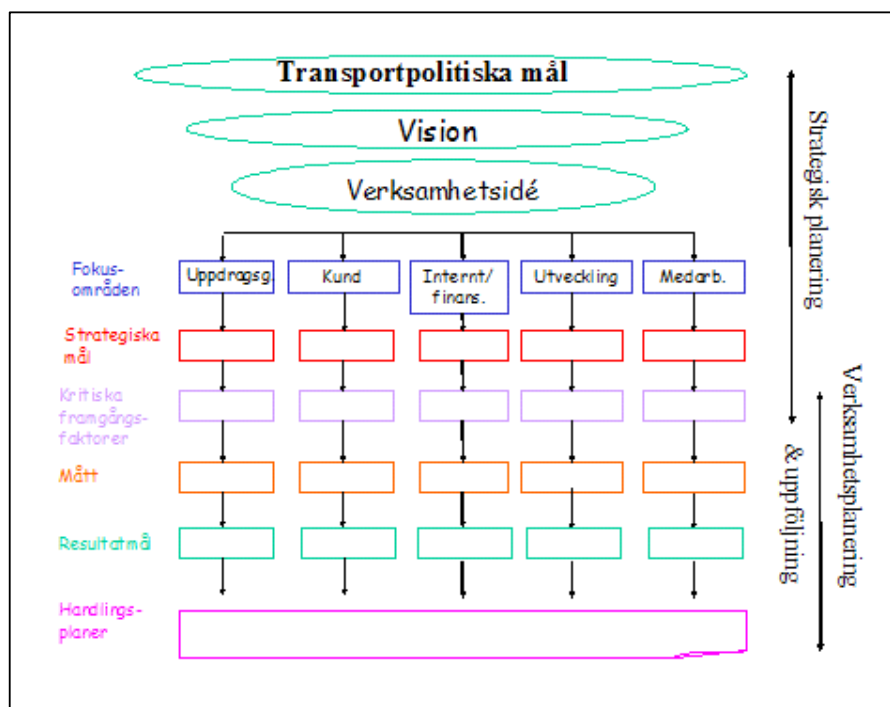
Transportpolitiska mål

Vision

Verksamhetsidé

Fokusområden

Uppdragsg

Kund

Internt/finans.

Utveckling

Medarb.

Strategiska mål

Kritiska framgångsfaktorer

Mått

Resultatmål

Handlingsplaner

Strategisk planering

Verksamhetsplanering & uppföljning